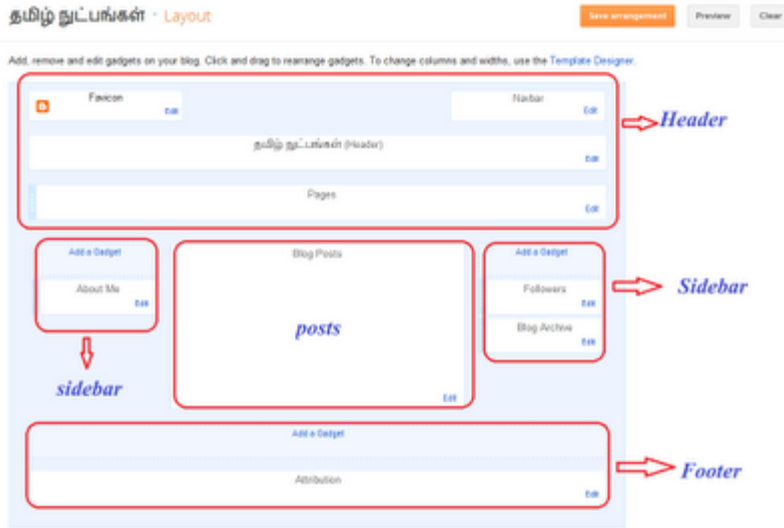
தமிழ் நுட்பங்கள் · Layout

Save arrangement
Preview
Clear

Add, remove and edit gadgets on your blog. Click and drag to rearrange gadgets. To change columns and widths, use the Template Designer.

Favicon
Edit

Navbar
Edit

Header

தமிழ் நுட்பங்கள் (Header)
Edit

Pages
Edit

Add a Gadget
About Me
Edit

Blog Posts
posts
Edit

Add a Gadget
Followers
Edit
Blog Archive
Edit

Sidebar

sidebar

Add a Gadget
Attribution
Edit

Footer